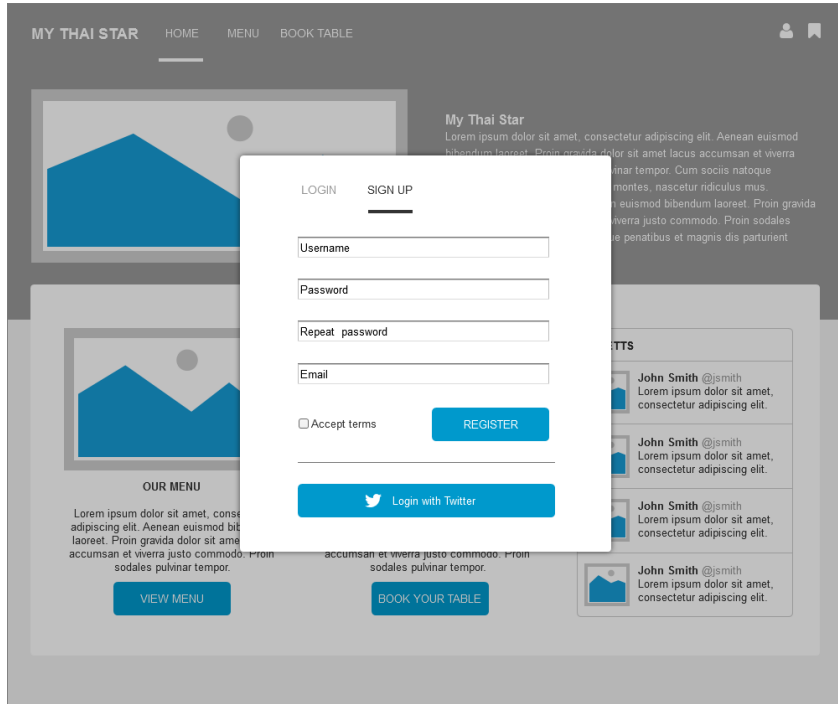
MY THAI STAR HOME MENU BOOK TABLE

My Thai Star
Lorem ipsum dolor sit amet, consectetur adipiscing elit. Aenean euismod bibendum laoreet. Proin gravida dolor sit amet lacus accumsan et viverra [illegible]vinar tempor. Cum sociis natoque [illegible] montes, nascetur ridiculus mus. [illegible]n euismod bibendum laoreet. Proin gravida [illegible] viverra justo commodo. Proin sodales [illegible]ue penatibus et magnis dis parturient

LOGIN SIGN UP

Username

Password

Repeat password

Email

Accept terms

REGISTER

Login with Twitter

OUR MENU

Lorem ipsum dolor sit amet, conse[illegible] adipiscing elit. Aenean euismod bib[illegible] laoreet. Proin gravida dolor sit ame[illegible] accumsan et viverra justo commodo. Proin sodales pulvinar tempor.

VIEW MENU

accumsan et viverra justo commodo. Proin sodales pulvinar tempor.

BOOK YOUR TABLE

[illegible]ETTS

John Smith @jsmith
Lorem ipsum dolor sit amet, consectetur adipiscing elit.

John Smith @jsmith
Lorem ipsum dolor sit amet, consectetur adipiscing elit.

John Smith @jsmith
Lorem ipsum dolor sit amet, consectetur adipiscing elit.

John Smith @jsmith
Lorem ipsum dolor sit amet, consectetur adipiscing elit.